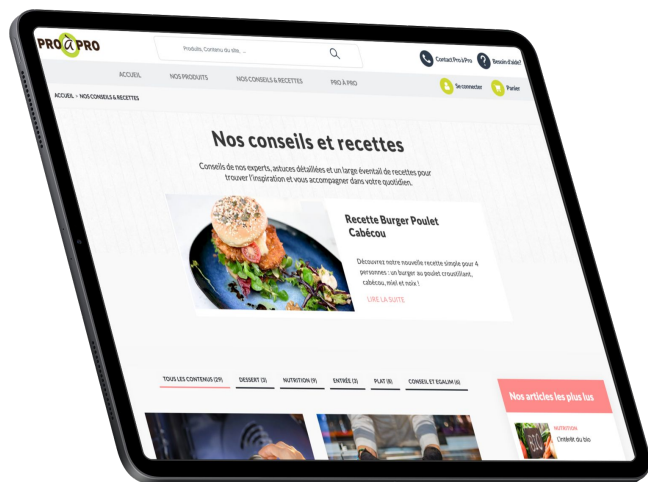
PRO à PRO

Produits, Contenu du site, ...

Contact Pro à Pro

Besoin d'aide?

ACCUEIL NOS PRODUITS NOS CONSEILS & RECETTES PRO À PRO

Se connecter

Panier

ACCUEIL > NOS CONSEILS & RECETTES

Nos conseils et recettes

Conseils de nos experts, astuces détaillées et un large éventail de recettes pour trouver l'inspiration et vous accompagner dans votre quotidien.

Recette Burger Poulet Cabécou

Découvrez notre nouvelle recette simple pour 4 personnes : un burger au poulet croustillant, cabécou, miel et noix !

LIRE LA SUITE

TOUS LES CONTENUS (29) DESSERT (3) NUTRITION (9) ENTRÉE (3) PLAT (8) CONSEIL ET EGALIM (6)

Nos articles les plus lus

NUTRITION

Omelette du bio